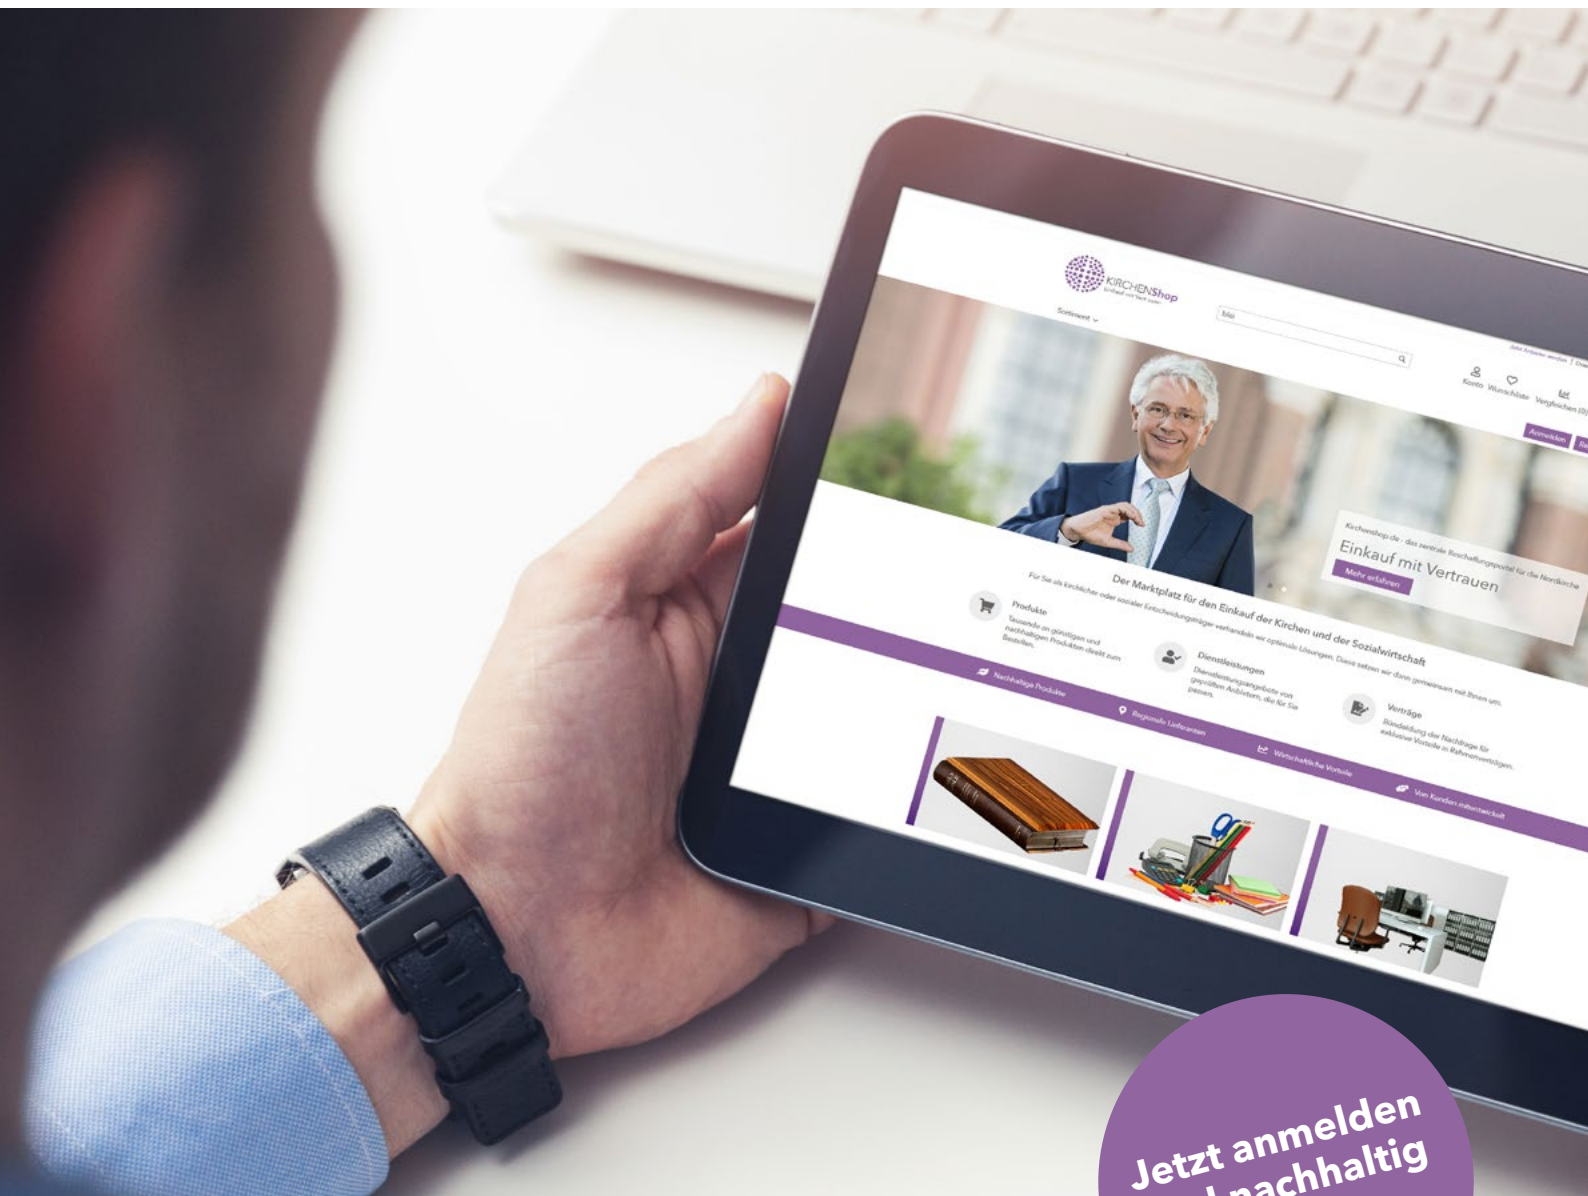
KIRCHENShop
Einkauf mit Vertrauen

Sortiment

Konto Wunschliste Vergleichen (0)

Anmelden

Kirchenshop.de - das zentrale Beschaffungsportal für die Nordkirche
Einkauf mit Vertrauen
Mehr erfahren

Der Marktplatz für den Einkauf der Kirchen und der Sozialwirtschaft
Für Sie als kirchlicher oder sozialer Entscheidungsträger verhandeln wir optimale Lösungen. Diese setzen wir dann gemeinsam mit Ihnen um.

Produkte
Tausende an günstigen und nachhaltigen Produkten direkt zum Bestellen.

Dienstleistungen
Dienstleistungsangebote von geprüften Anbietern, die für Sie passen.

Verträge
Bündelung der Nachfrage für exklusive Vorteile in Rahmenverträgen.

Nachhaltige Produkte
Regionale Lieferanten
Wirtschaftliche Vorteile
Von Kunden mitentwickelt

Jetzt anmelden
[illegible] nachhaltig